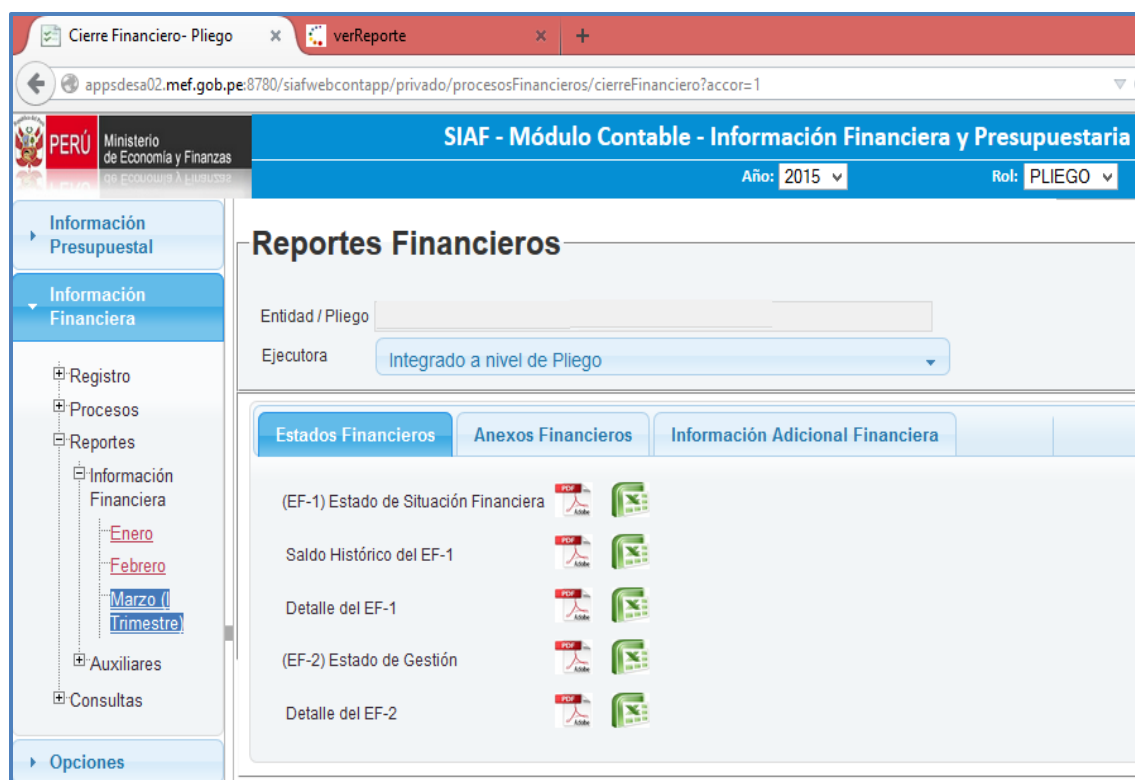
Cierre Financiero- Pliego ×
verReporte ×
+

appsdesa02.mef.gob.pe:8780/siafwebcontapp/privado/procesosFinancieros/cierreFinanciero?accor=1

PERÚ Ministerio de Economía y Finanzas

SIAF - Módulo Contable - Información Financiera y Presupuestaria

Año: 2015
Rol: PLIEGO

Información Presupuestal

Información Financiera

Registro
Procesos
Reportes
Información Financiera
Enero
Febrero
Marzo (I Trimestre)
Auxiliares
Consultas

Opciones

Reportes Financieros

Entidad / Pliego
Ejecutora
Integrado a nivel de Pliego

Estados Financieros
Anexos Financieros
Información Adicional Financiera

(EF-1) Estado de Situación Financiera
Saldo Histórico del EF-1
Detalle del EF-1
(EF-2) Estado de Gestión
Detalle del EF-2